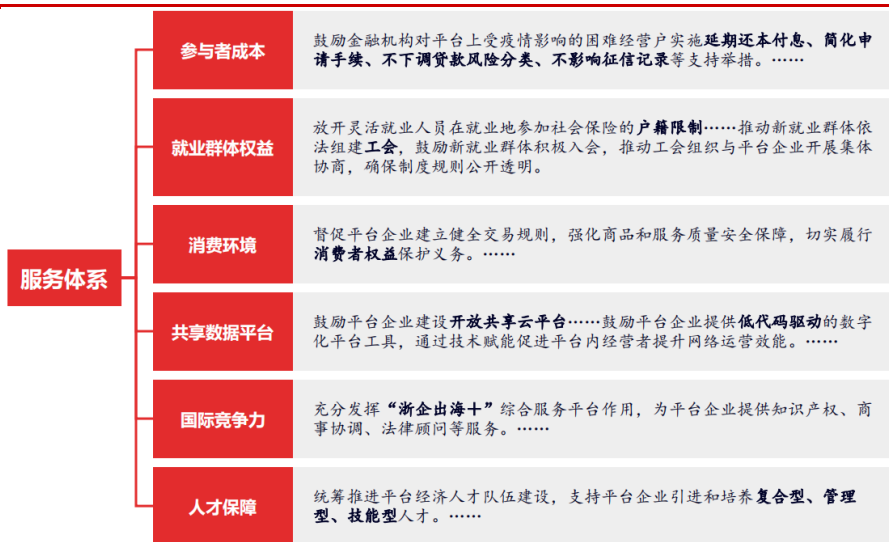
服务体系

参与者成本

鼓励金融机构对平台上受疫情影响的困难经营户实施延期还本付息、简化申请手续、不下调贷款风险分类、不影响征信记录等支持举措。……

就业群体权益

放开灵活就业人员在就业地参加社会保险的户籍限制……推动新就业群体依法组建工会，鼓励新就业群体积极入会，推动工会组织与平台企业开展集体协商，确保制度规则公开透明。

消费环境

督促平台企业建立健全交易规则，强化商品和服务质量安全保障，切实履行消费者权益保护义务。……

共享数据平台

鼓励平台企业建设开放共享云平台……鼓励平台企业提供低代码驱动的数字化平台工具，通过技术赋能促进平台内经营者提升网络运营效能。……

国际竞争力

充分发挥“浙企出海+”综合服务平台作用，为平台企业提供知识产权、商事协调、法律顾问等服务。……

人才保障

统筹推进平台经济人才队伍建设，支持平台企业引进和培养复合型、管理型、技能型人才。……